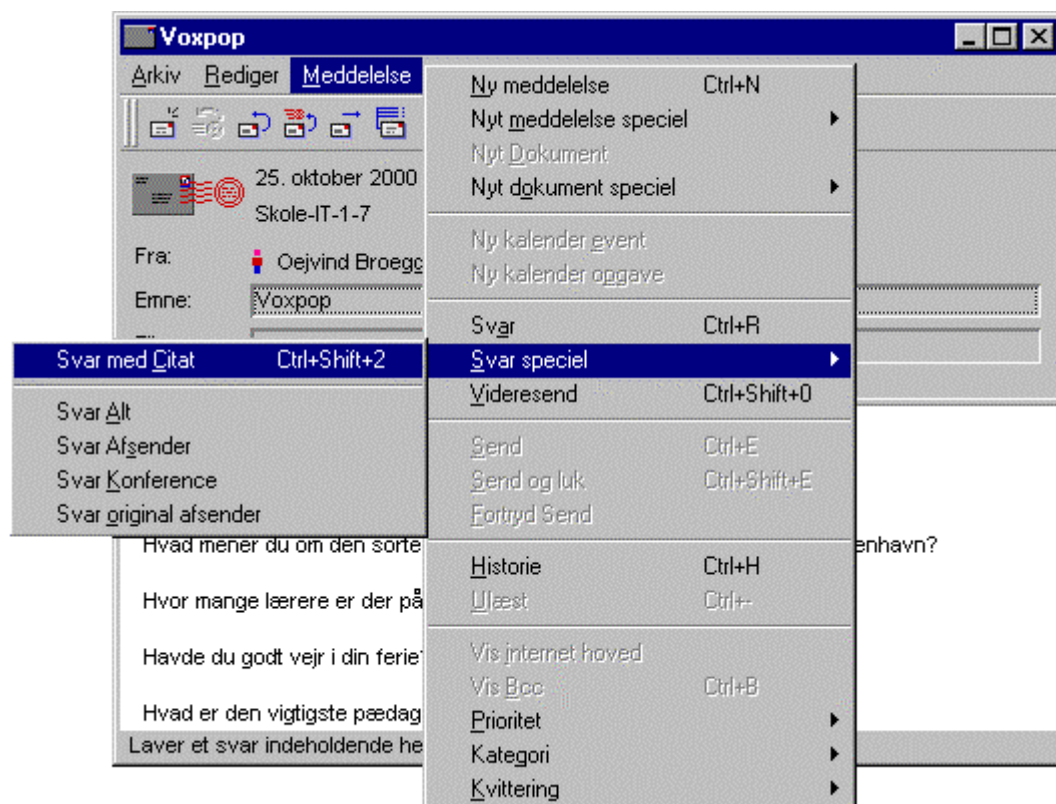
Voxpop

Arkiv Rediger Meddelelse

25. oktober 2000
Skole-IT-1-7

Fra: Oejvind Broegc

Emne: Voxpop

Ny meddelelse Ctrl+N
Nyt meddelelse speciel
Nyt Dokument
Nyt dokument speciel

Ny kalender event
Ny kalender opgave

Svar Ctrl+R
Svar speciel
Videresend Ctrl+Shift+0

Send Ctrl+E
Send og luk Ctrl+Shift+E
Fortryd Send

Historie Ctrl+H
Ulæst Ctrl+-

Vis internet hoved
Vis Bcc Ctrl+B
Prioritet
Kategori
Kvittering

Svar med Citat Ctrl+Shift+2

Svar Alt
Svar Afsender
Svar Konference
Svar original afsender

Hvad mener du om den sorte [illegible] enhavn?

Hvor mange lærere er der på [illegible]

Havde du godt vejr i din ferie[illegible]

Hvad er den vigtigste pædag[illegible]

Laver et svar indeholdende he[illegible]